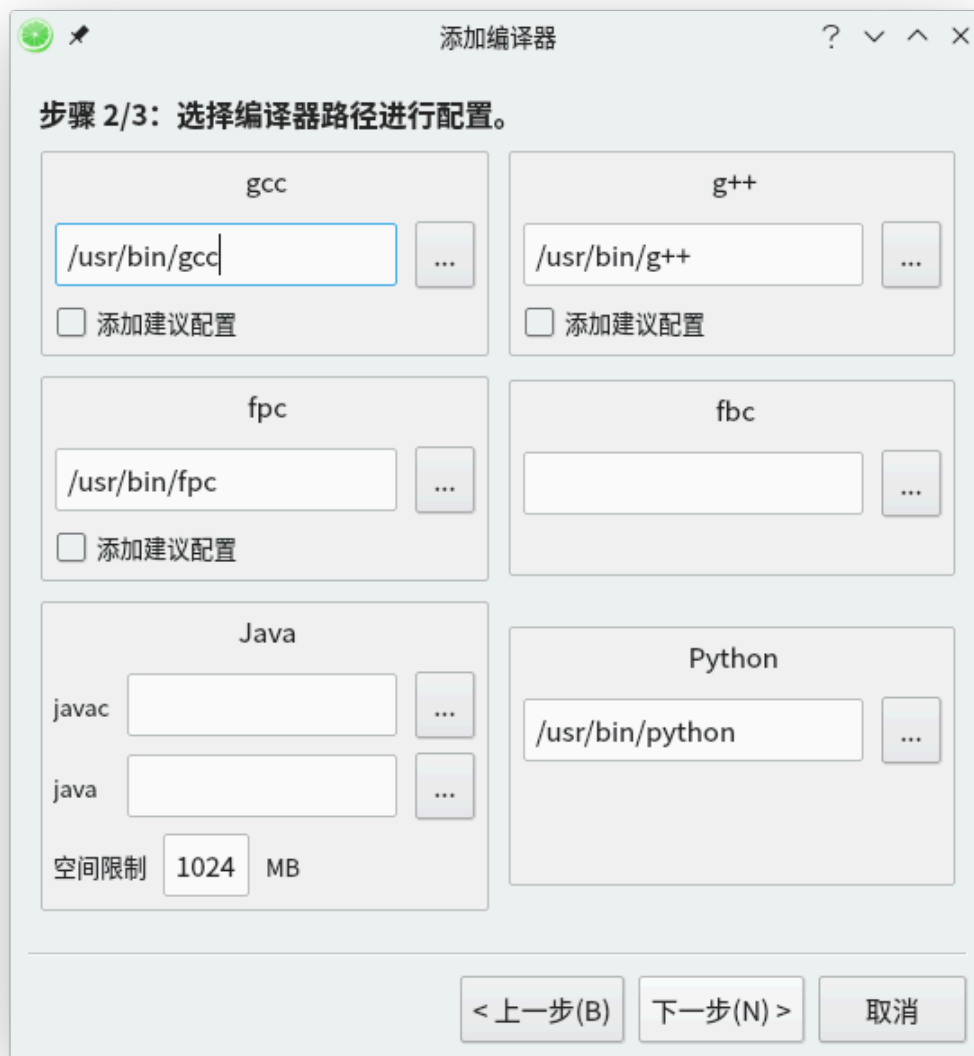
添加编译器

? ˅ ˄ ×

步骤 2/3：选择编译器路径进行配置。

gcc

/usr/bin/gcc

...

添加建议配置

g++

/usr/bin/g++

...

添加建议配置

fpc

/usr/bin/fpc

...

添加建议配置

fbc

...

Java

javac

...

java

...

空间限制 1024 MB

Python

/usr/bin/python

...

< 上一步(B)

下一步(N) >

取消